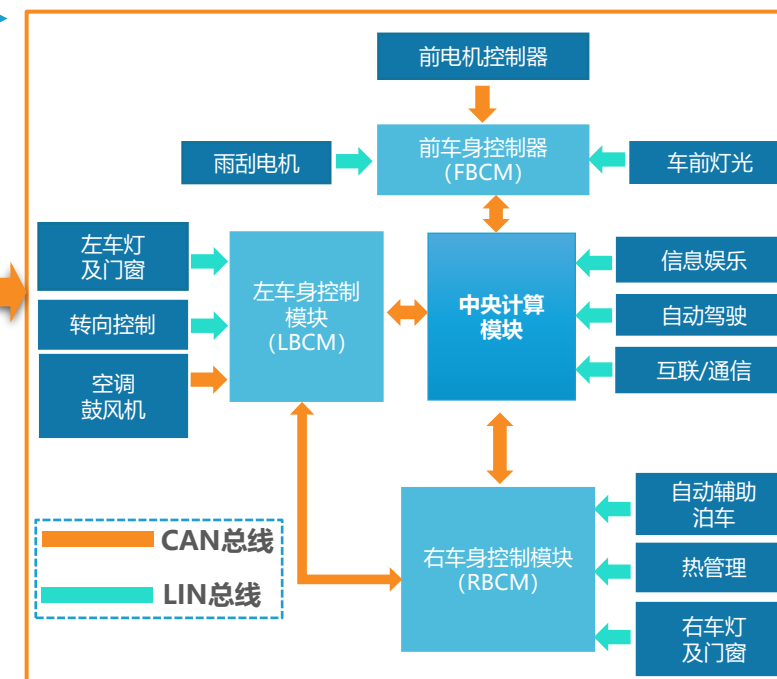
前电机控制器

雨刮电机

前车身控制器
(FBCM)

车前灯光

左车灯
及门窗

转向控制

空调
鼓风机

左车身控制
模块
(LBCM)

中央计算
模块

信息娱乐

自动驾驶

互联/通信

自动辅助
泊车

热管理

右车身控制模块
(RBCM)

右车灯
及门窗

CAN总线

LIN总线